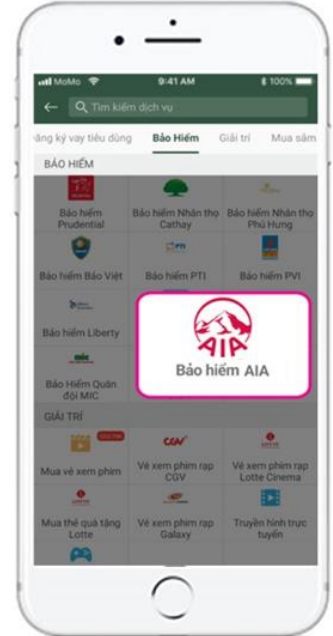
MoMo 9:41 AM 100%

Tìm kiếm dịch vụ

ăng ký vay tiêu dùng Bảo Hiểm Giải trí Mua sắm

BẢO HIỂM

Bảo hiểm Prudential

Bảo hiểm Nhân thọ Cathay

Bảo hiểm Nhân thọ Phú Hưng

Bảo hiểm Bảo Việt

PTI

Bảo hiểm PTI

Bảo hiểm PVI

Bảo hiểm Liberty

AIA

Bảo hiểm AIA

Bảo Hiểm Quân đội MIC

GIẢI TRÍ

Mua vé xem phim

CGV

Vé xem phim rạp CGV

Vé xem phim rạp Lotte Cinema

Mua thẻ quà tặng Lotte

Vé xem phim rạp Galaxy

Truyền hình trực tuyến